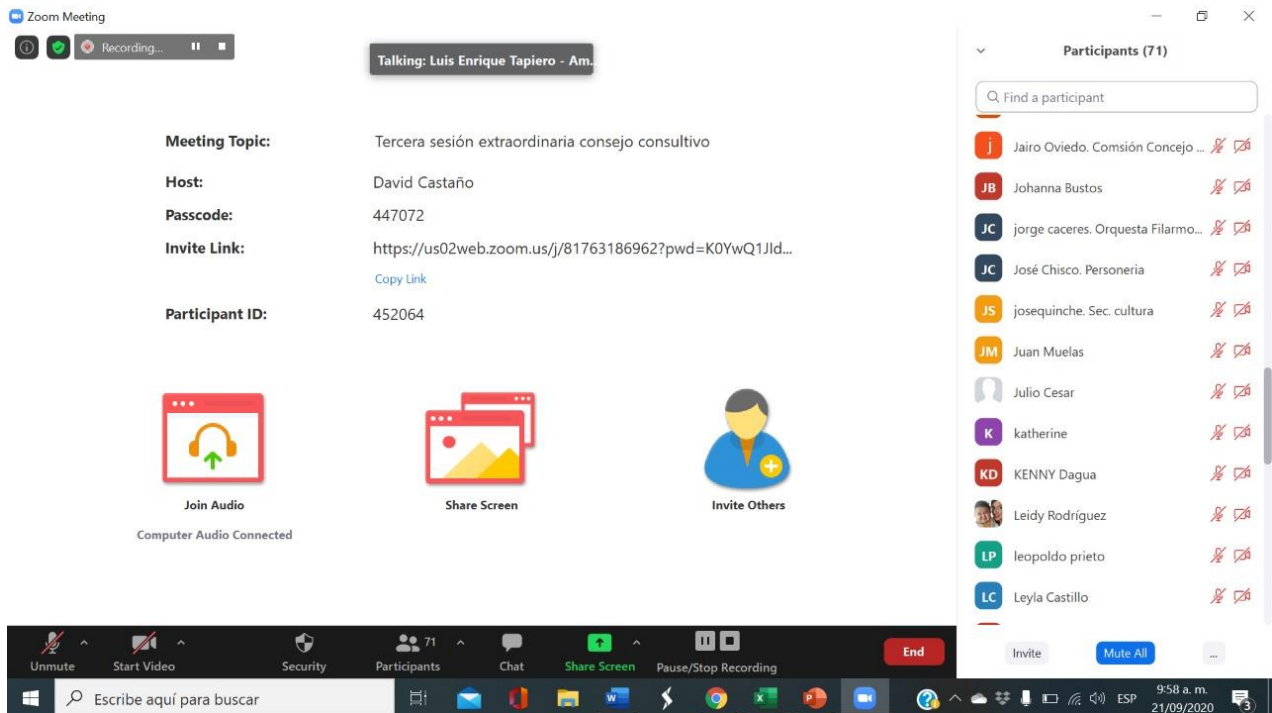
Zoom Meeting

Recording...

Talking: Luis Enrique Tapiero - Am...

Meeting Topic: Tercera sesión extraordinaria consejo consultivo

Host: David Castaño

Passcode: 447072

Invite Link: https://us02web.zoom.us/j/81763186962?pwd=K0YwQ1Jld...

Copy Link

Participant ID: 452064

Join Audio

Computer Audio Connected

Share Screen

Invite Others

Participants (71)

Find a participant

J Jairo Oviedo. Comsión Concejo ...

JB Johanna Bustos

JC jorge caceres. Orquesta Filarmo...

JC José Chisco. Personeria

JS josequinche. Sec. cultura

JM Juan Muelas

Julio Cesar

K katherine

KD KENNY Dagua

Leidy Rodríguez

LP leopoldo prieto

LC Leyla Castillo

Invite

Mute All

...

Unmute

Start Video

Security

71

Participants

Chat

Share Screen

Pause/Stop Recording

End

Escribe aquí para buscar

ESP

9:58 a. m.

21/09/2020

3